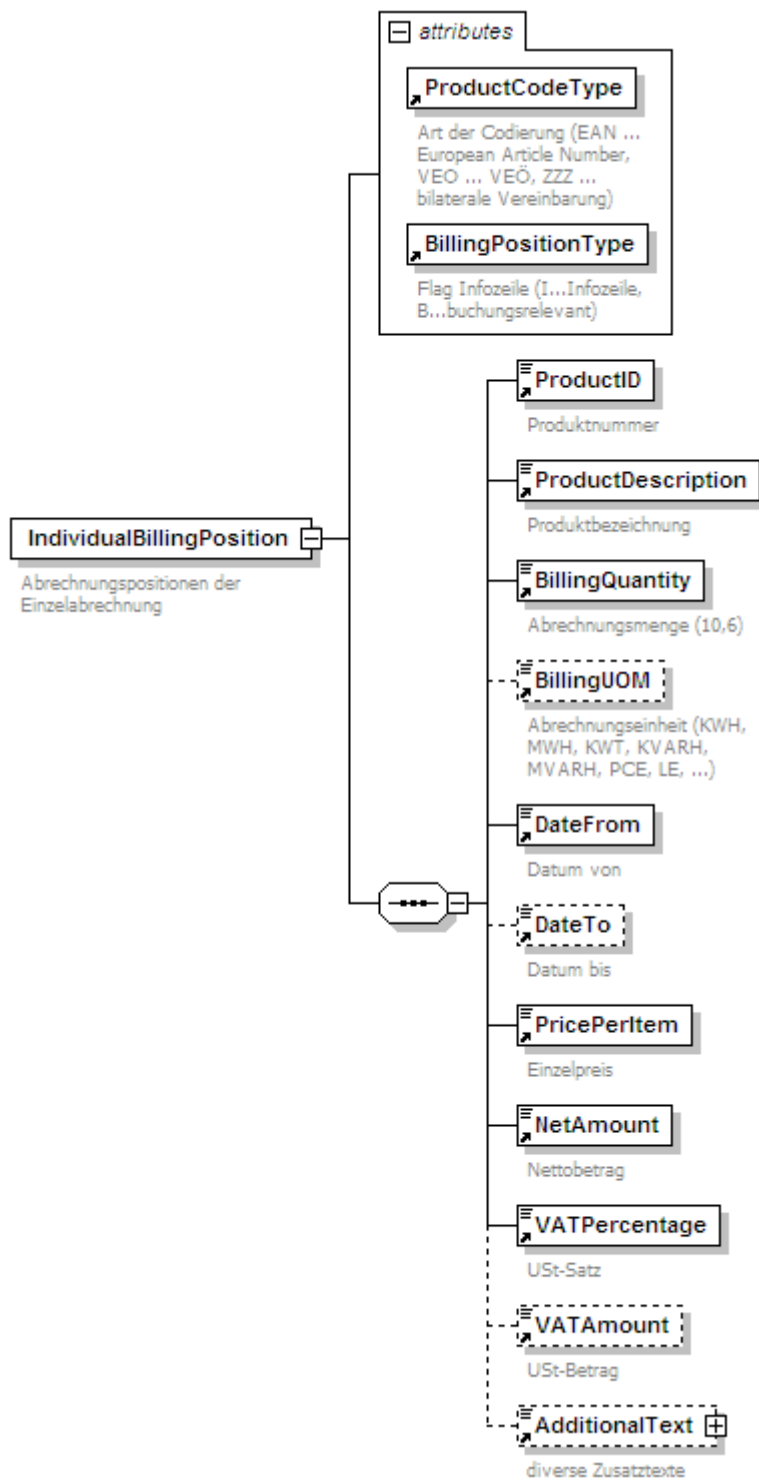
attributes

ProductCodeType

Art der Codierung (EAN ... European Article Number, VEO ... VEÖ, ZZZ ... bilaterale Vereinbarung)

BillingPositionType

Flag Infozeile (I...Infozeile, B...buchungsrelevant)

IndividualBillingPosition

Abrechnungspositionen der Einzelabrechnung

ProductID

Produktnummer

ProductDescription

Produktbezeichnung

BillingQuantity

Abrechnungsmenge (10,6)

BillingUOM

Abrechnungseinheit (KWH, MWH, KWT, KVARH, MVARH, PCE, LE, ...)

DateFrom

Datum von

DateTo

Datum bis

PricePerItem

Einzelpreis

NetAmount

Nettobetrag

VATPercentage

USt-Satz

VATAmount

USt-Betrag

AdditionalText

diverse Zusatztexte